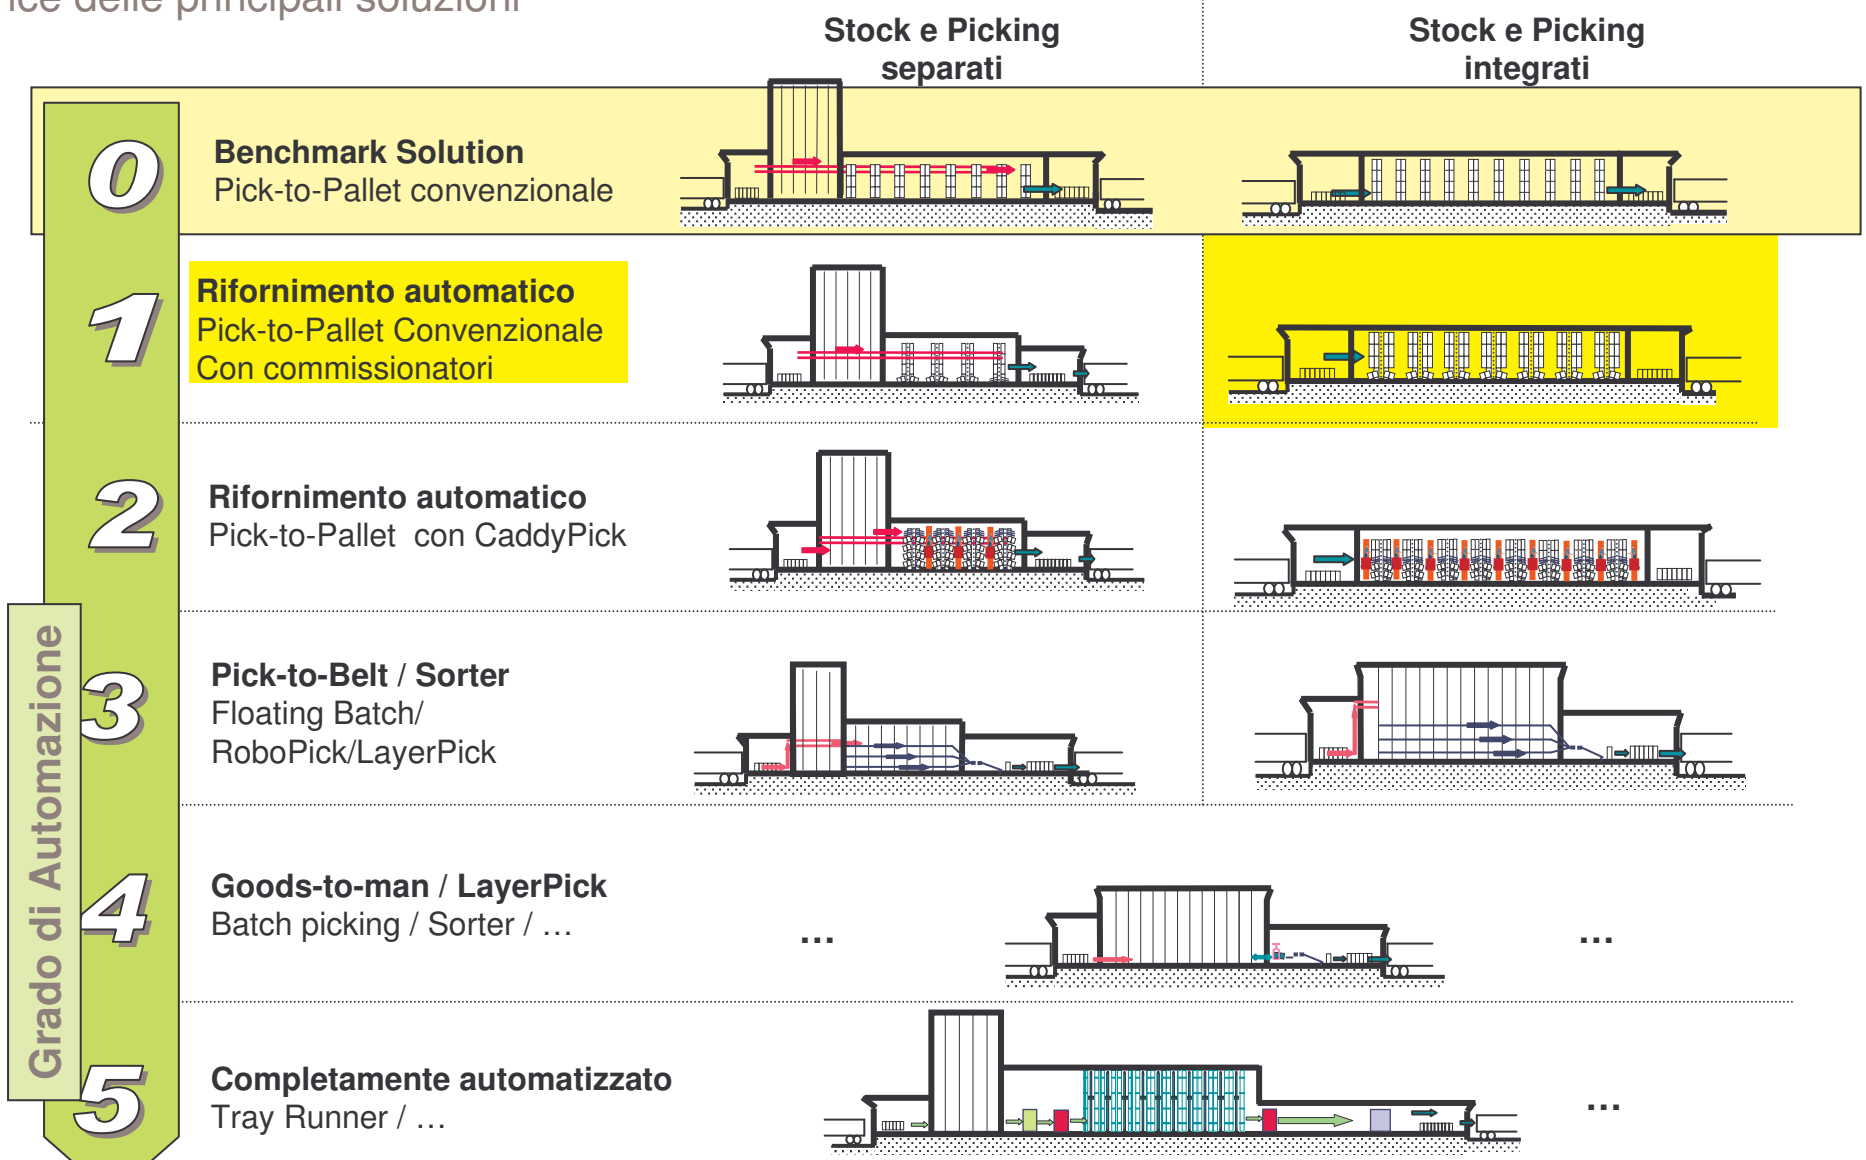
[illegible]ice delle principali soluzioni

Stock e Picking separati

Stock e Picking integrati

0
Benchmark Solution
Pick-to-Pallet convenzionale

1
Rifornimento automatico
Pick-to-Pallet Convenzionale
Con commissionatori

2
Rifornimento automatico
Pick-to-Pallet con CaddyPick

3
Pick-to-Belt / Sorter
Floating Batch/
RoboPick/LayerPick

4
Goods-to-man / LayerPick
Batch picking / Sorter / …

…

…

5
Completamente automatizzato
Tray Runner / …

…

Grado di Automazione